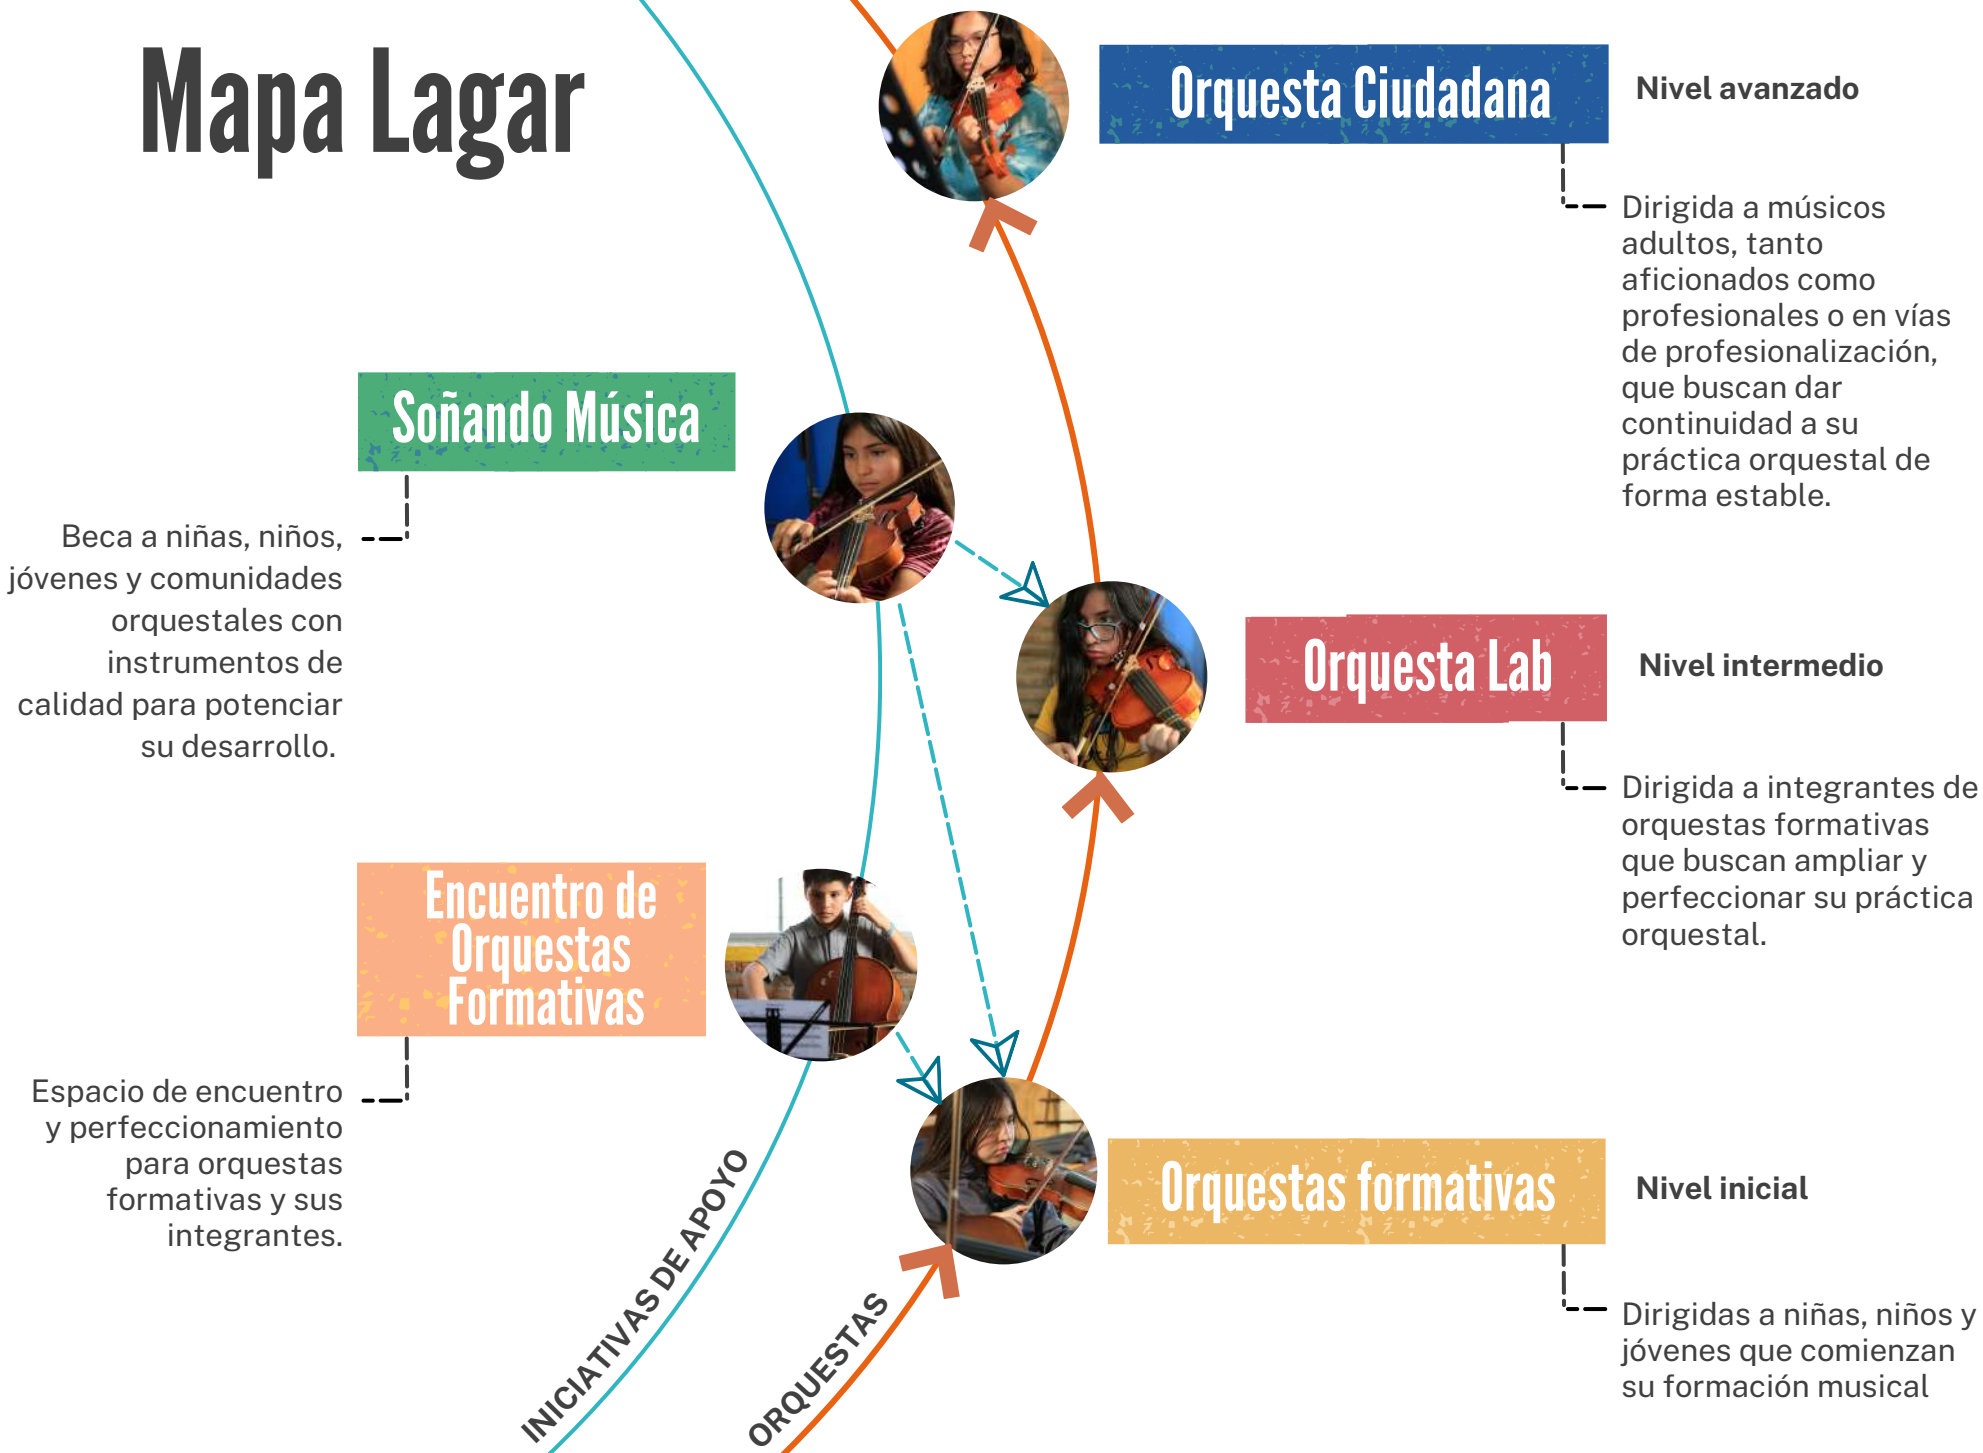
Mapa Lagar

Orquesta Ciudadana

Nivel avanzado

Dirigida a músicos adultos, tanto aficionados como profesionales o en vías de profesionalización, que buscan dar continuidad a su práctica orquestal de forma estable.

Soñando Música

Beca a niñas, niños, jóvenes y comunidades orquestales con instrumentos de calidad para potenciar su desarrollo.

Orquesta Lab

Nivel intermedio

Dirigida a integrantes de orquestas formativas que buscan ampliar y perfeccionar su práctica orquestal.

Encuentro de Orquestas Formativas

Espacio de encuentro y perfeccionamiento para orquestas formativas y sus integrantes.

Orquestas formativas

Nivel inicial

Dirigidas a niñas, niños y jóvenes que comienzan su formación musical

INICIATIVAS DE APOYO

ORQUESTAS